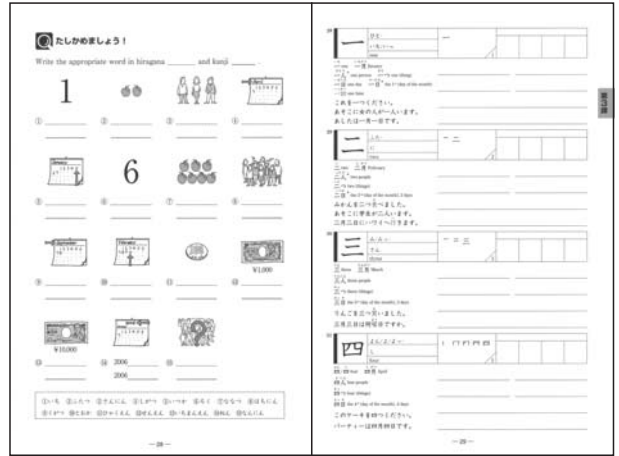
Q たしかめましょう！

Write the appropriate word in hiragana ______ and kanji ______ .

1

①
②
③
④

6

⑤
⑥
⑦
⑧

¥1,000

⑨
⑩
⑪
⑫

¥10,000

2006

⑬
⑭ 2006
2006
⑮

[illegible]

— 28 —

一

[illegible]

一

一つ one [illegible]
一月 January
一人 one person
一日 the 1st day of the month
これを一つください。
あそこに女の人が一人います。
あしたは一月一日です。

二

二

二 two
二月 February
二人 two people
二つ two (things)
二日 the 2nd day of the month; 2 days
みかんを二つ食べました。
あそこに学生が二人います。
二月二日にハワイへ行きます。

三

三

三 three
三月 March
三人 three people
三つ three (things)
三日 the 3rd day of the month; 3 days
りんごを三つ買いました。
三月三日は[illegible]です。

四

四

四 four
四月 April
四人 four people
四つ four (things)
四日 the 4th day of the month; 4 days
このケーキを四つください。
パーティーは四月四日です。

— 29 —

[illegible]